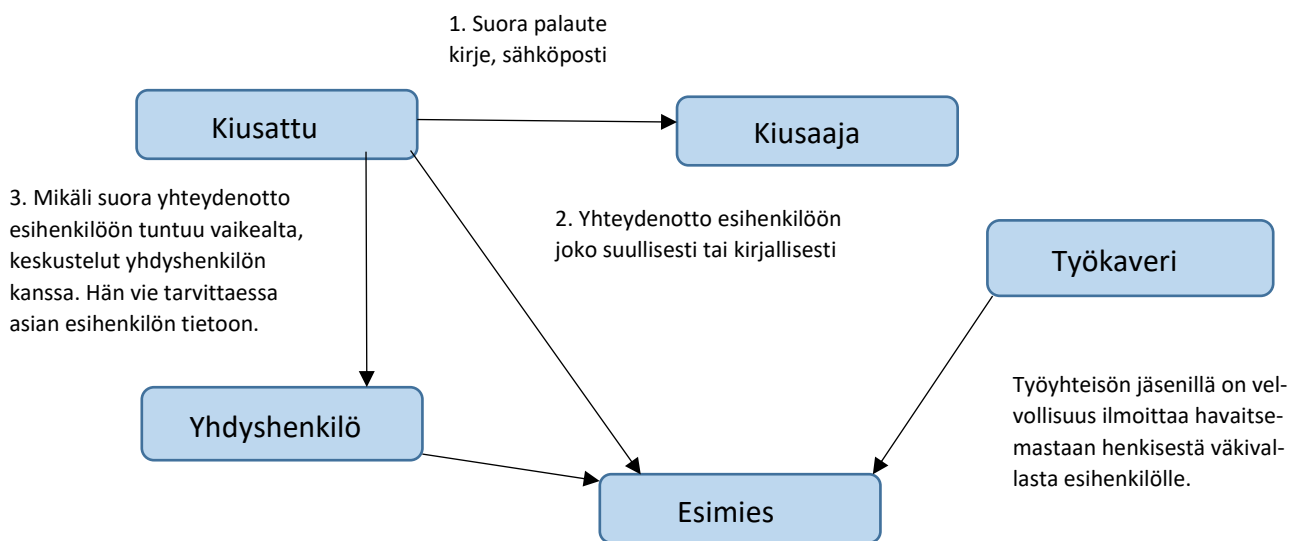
1. Suora palaute
kirje, sähköposti

Kiusattu

Kiusaaja

3. Mikäli suora yhteydenotto esihenkilöön tuntuu vaikealta, keskustelut yhdyshenkilön kanssa. Hän vie tarvittaessa asian esihenkilön tietoon.

2. Yhteydenotto esihenkilöön joko suullisesti tai kirjallisesti

Työkaveri

Työyhteisön jäsenillä on velvollisuus ilmoittaa havaitsemastaan henkisestä väkivallasta esihenkilölle.

Yhdyshenkilö

Esimies